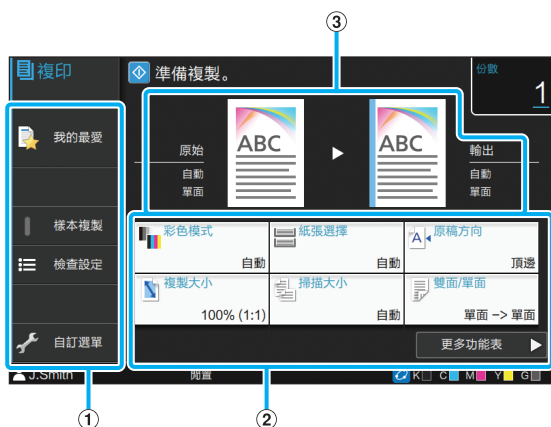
③

複印

準備複製。

份數

1

我的最愛

樣本複製

檢查設定

自訂選單

原始
自動
單面

ABC

ABC

輸出
自動
單面

| 彩色模式 自動 | 紙張選擇 自動 | 原稿方向 頂邊 |
|---|---|---|
| 複製大小 100% (1:1) | 掃描大小 自動 | 雙面/單面 單面 -> 單面 |

更多功能表

J.Smith

閒置

K C M Y G

①

②